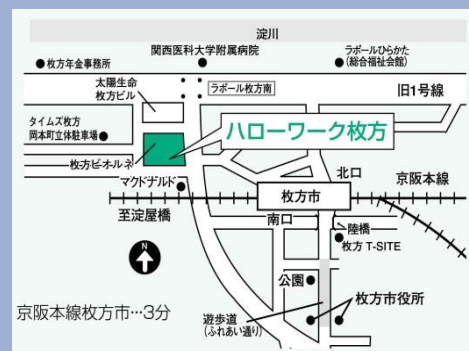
淀川

関西医科大学附属病院

●枚方年金事務所

ラポールひらかた
(総合福祉会館)

太陽生命
枚方ビル

ラポール枚方南

旧1号線

タイムズ枚方
岡本町立体駐車場●

ハローワーク枚方

枚方ビオルネ

北口

京阪本線

マクドナルド

枚方市

至淀屋橋

南口

陸橋

枚方 T-SITE

N

公園

枚方市役所

遊歩道
(ふれあい通り)

京阪本線枚方市…3分